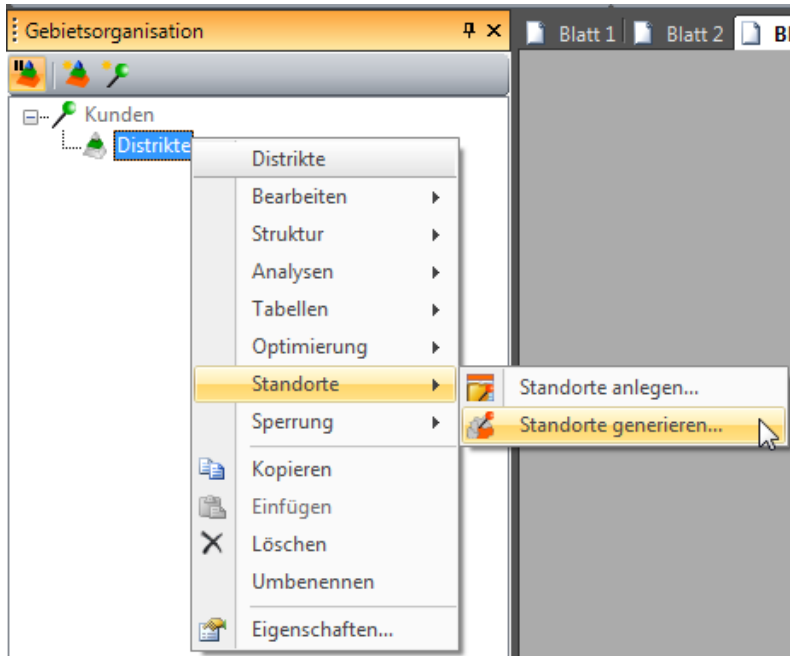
Gebietsorganisation ⊥ ×

Blatt 1 Blatt 2 Bl

Kunden
Distrikte

Distrikte
Bearbeiten
Struktur
Analysen
Tabellen
Optimierung
Standorte
Sperrung
Kopieren
Einfügen
Löschen
Umbenennen
Eigenschaften...

Standorte anlegen...
Standorte generieren...